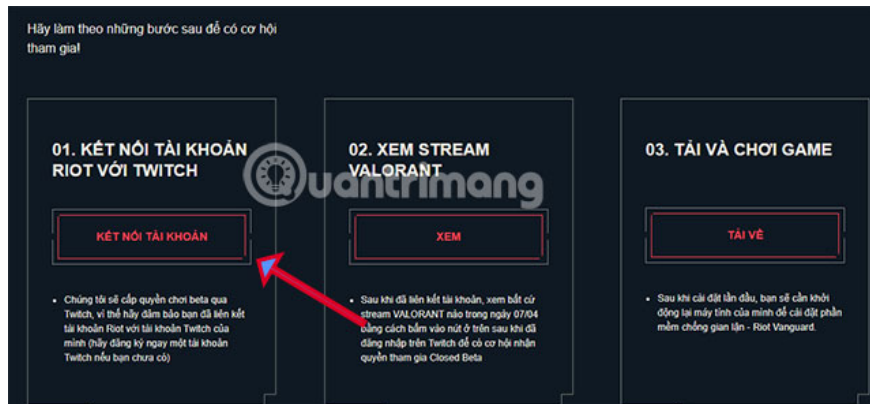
Hãy làm theo những bước sau để có cơ hội tham gia!

01. KẾT NỐI TÀI KHOẢN RIOT VỚI TWITCH

KẾT NỐI TÀI KHOẢN

• Chúng tôi sẽ cấp quyền chơi beta qua Twitch, vì thế hãy đảm bảo bạn đã liên kết tài khoản Riot với tài khoản Twitch của mình (hãy đăng ký ngay một tài khoản Twitch nếu bạn chưa có)

02. XEM STREAM VALORANT

XEM

• Sau khi đã liên kết tài khoản, xem bất cứ stream VALORANT nào trong ngày 07/04 bằng cách bấm vào nút ở trên sau khi đã đăng nhập trên Twitch để có cơ hội nhận quyền tham gia Closed Beta

03. TẢI VÀ CHƠI GAME

TẢI VỀ

• Sau khi cài đặt lần đầu, bạn sẽ cần khởi động lại máy tính của mình để cài đặt phần mềm chống gian lận - Riot Vanguard.

Quantrimang